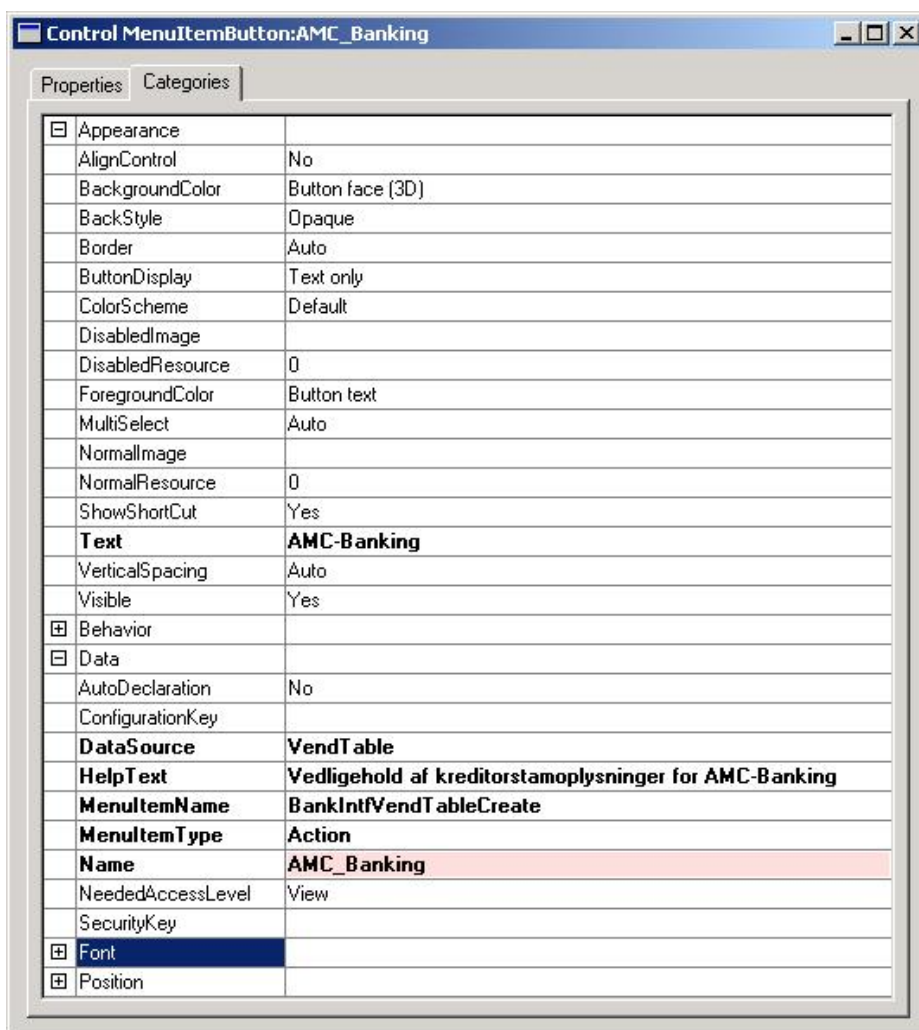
Control MenuItemButton:AMC_Banking

Properties | Categories

| | |
|---|---|
| ⊟ Appearance | |
| AlignControl | No |
| BackgroundColor | Button face (3D) |
| BackStyle | Opaque |
| Border | Auto |
| ButtonDisplay | Text only |
| ColorScheme | Default |
| DisabledImage | |
| DisabledResource | 0 |
| ForegroundColor | Button text |
| MultiSelect | Auto |
| NormalImage | |
| NormalResource | 0 |
| ShowShortCut | Yes |
| **Text** | **AMC-Banking** |
| VerticalSpacing | Auto |
| Visible | Yes |
| ⊞ Behavior | |
| ⊟ Data | |
| AutoDeclaration | No |
| ConfigurationKey | |
| **DataSource** | **VendTable** |
| **HelpText** | **Vedligehold af kreditorstamoplysninger for AMC-Banking** |
| **MenuItemName** | **BankIntfVendTableCreate** |
| **MenuItemType** | **Action** |
| **Name** | **AMC_Banking** |
| NeededAccessLevel | View |
| SecurityKey | |
| ⊞ Font | |
| ⊞ Position | |